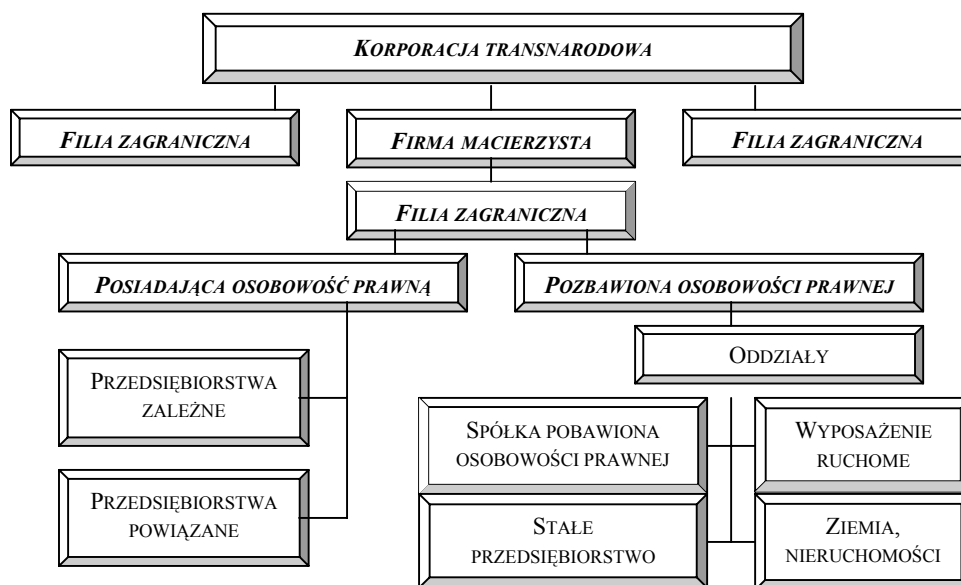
KORPORACJA TRANSNARODOWA

FILIA ZAGRANICZNA

FIRMA MACIERZYSTA

FILIA ZAGRANICZNA

FILIA ZAGRANICZNA

POSIADAJĄCA OSOBOWOŚĆ PRAWNĄ

POZBAWIONA OSOBOWOŚCI PRAWNEJ

ODDZIAŁY

PRZEDSIĘBIORSTWA ZALEŻNE

PRZEDSIĘBIORSTWA POWIĄZANE

SPÓŁKA POBAWIONA OSOBOWOŚCI PRAWNEJ

WYPOSAŻENIE RUCHOME

STAŁE PRZEDSIĘBIORSTWO

ZIEMIA, NIERUCHOMOŚCI